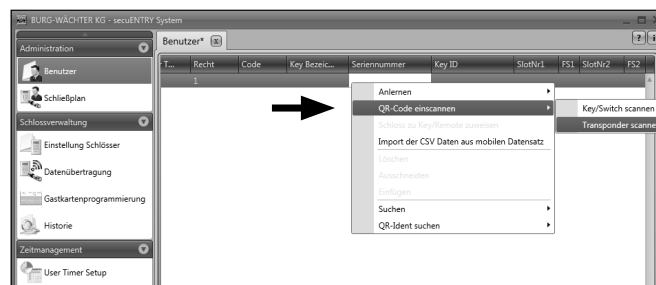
BURG-WÄCHTER KG - secuENTRY System

Administration

Benutzer

Schließplan

Schlossverwaltung

Einstellung Schlösser

Datenübertragung

Gastkartenprogrammierung

Historie

Zeitmanagement

User Timer Setup

Benutzer*

| T... | Recht | Code | Key Bezeic... | Seriennummer | Key ID | SlotNr1 | FS1 | SlotNr2 | FS2 |
|---|---|---|---|---|---|---|---|---|---|
| | 1 | | | | | | | | |

Anlernen

QR-Code einscannen

Schloss zu Key/Remote zuweisen

Import der CSV Daten aus mobilen Datensatz

Löschen

Ausschneiden

Einfügen

Suchen

QR-Ident suchen

Key/Switch scannen

Transponder scanne